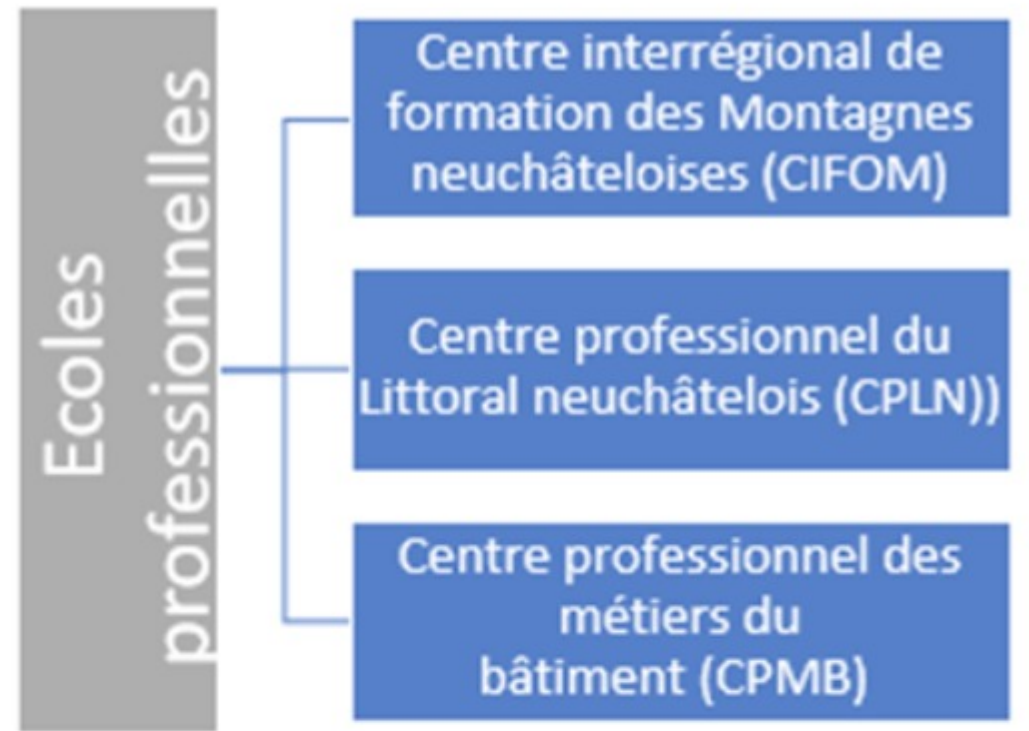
Ecoles professionnelles

Centre interrégional de formation des Montagnes neuchâteloises (CIFOM)

Centre professionnel du Littoral neuchâtelois (CPLN))

Centre professionnel des métiers du bâtiment (CPMB)